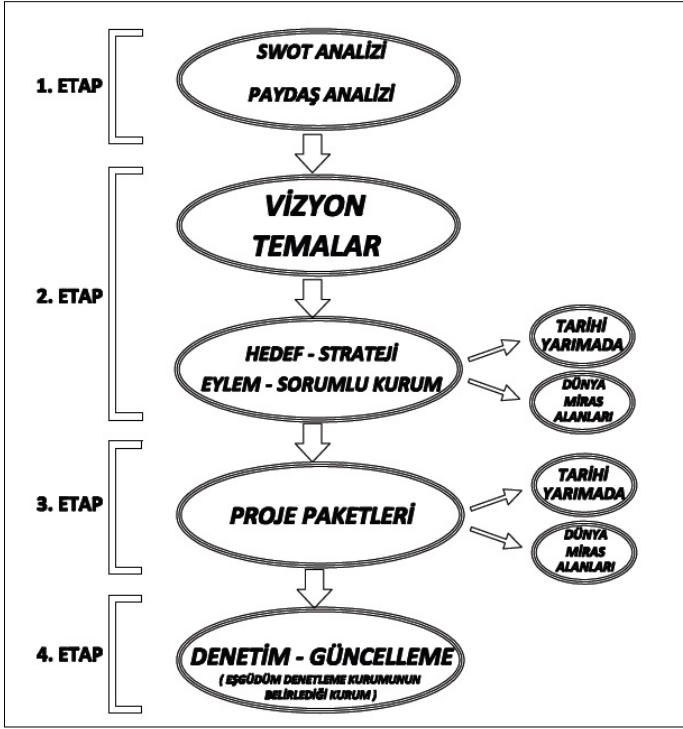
1. ETAP

SWOT ANALİZİ

PAYDAŞ ANALİZİ

2. ETAP

VİZYON

TEMALAR

HEDEF - STRATEJİ

EYLEM - SORUMLU KURUM

TARİHİ YARIMADA

DÜNYA MİRAS ALANLARI

3. ETAP

PROJE PAKETLERİ

TARİHİ YARIMADA

DÜNYA MİRAS ALANLARI

4. ETAP

DENETİM - GÜNCELLEME

( EŞGÜDÜM DENETLEME KURUMUNUN BELİRLEDİĞİ KURUM )